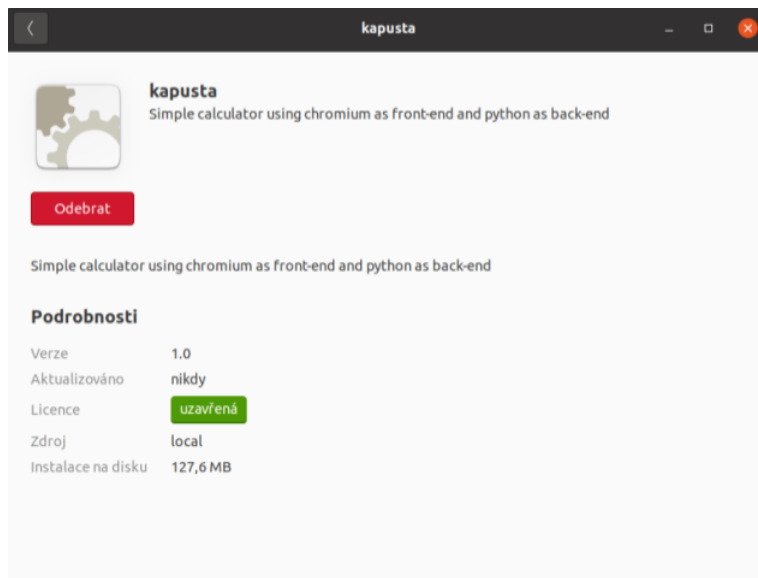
kapusta

kapusta
Simple calculator using chromium as front-end and python as back-end

Odebrat

Simple calculator using chromium as front-end and python as back-end

Podrobnosti

| | |
|---|---|
| Verze | 1.0 |
| Aktualizováno | nikdy |
| Licence | uzavřená |
| Zdroj | local |
| Instalace na disku | 127,6 MB |